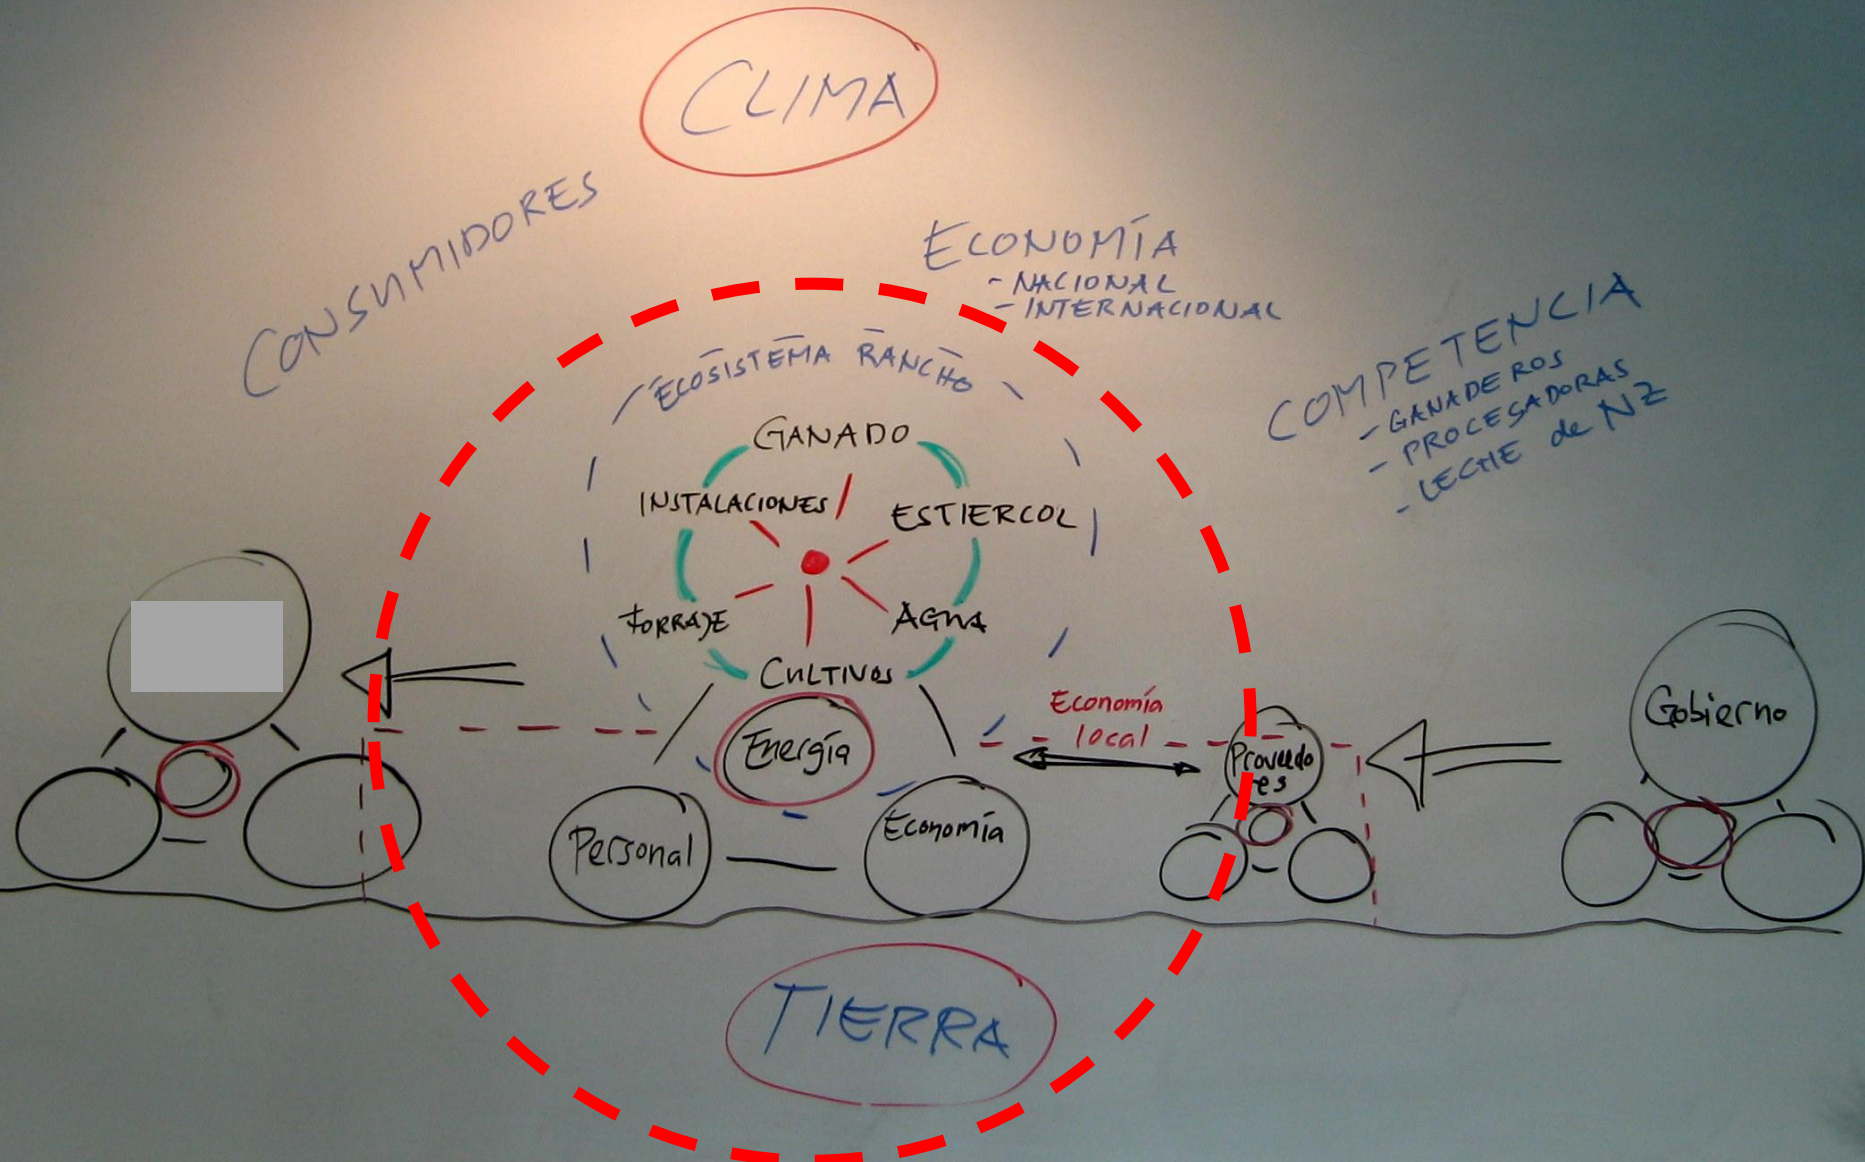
CLIMA

CONSUMIDORES

ECONOMÍA
- NACIONAL
- INTERNACIONAL

COMPETENCIA
- GANADEROS
- PROCESADORAS
- LECHE de NZ

ECOSISTEMA RANCHO

GANADO

INSTALACIONES

ESTIERCOL

FORRAJE

Agua

CULTIVOS

Energía

Economía local

Proveedores

Gobierno

Personal

Economía

TIERRA